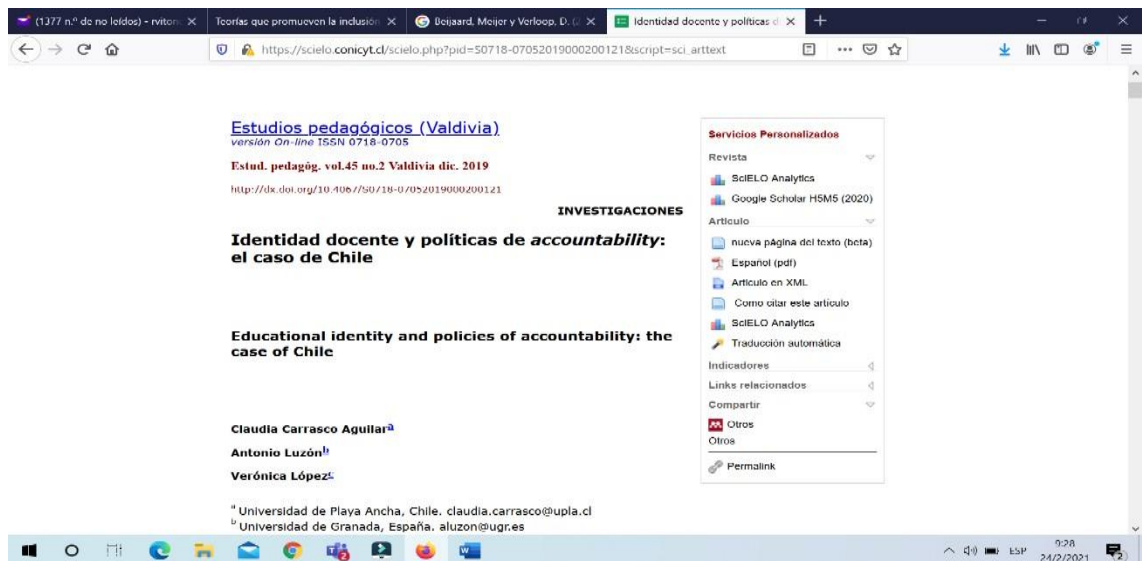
(1377 n.º de no leídos) - rviton ×
Teorías que promueven la inclusión ×
Beijaard, Meijer y Verloop, D. ×
Identidad docente y políticas d ×

https://scielo.conicyt.cl/scielo.php?pid=S0718-07052019000200121&script=sci_arttext

Estudios pedagógicos (Valdivia)
versión On-line ISSN 0718-0705

Estud. pedagóg. vol.45 no.2 Valdivia dic. 2019

http://dx.doi.org/10.4067/S0718-07052019000200121

INVESTIGACIONES

Identidad docente y políticas de *accountability*: el caso de Chile

Educational identity and policies of accountability: the case of Chile

Claudia Carrasco Aguilar^a

Antonio Luzón^b

Verónica López^c

^a Universidad de Playa Ancha, Chile. claudia.carrasco@upla.cl
^b Universidad de Granada, España. aluzon@ugr.es

Servicios Personalizados
Revista
SciELO Analytics
Google Scholar H5M5 (2020)
Articulo
nueva página del texto (beta)
Español (pdf)
Articulo en XML
Como citar este artículo
SciELO Analytics
Traducción automática
Indicadores
Links relacionados
Compartir
Otros
Otros
Permalink

ESP 9:28 24/2/2021